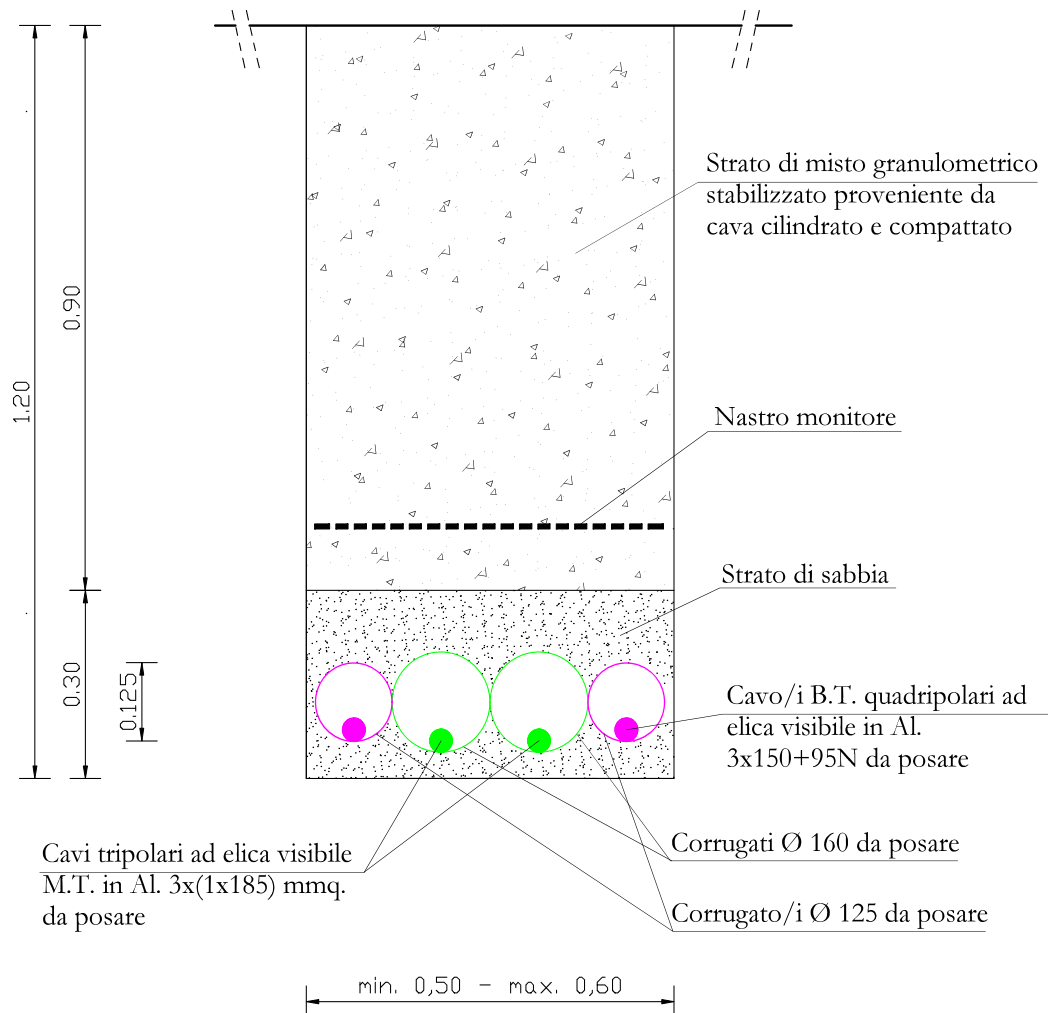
1,20

0,90

0,30

0,125

Strato di misto granulometrico stabilizzato proveniente da cava cilindrato e compattato

Nastro monitore

Strato di sabbia

Cavo/i B.T. quadripolari ad elica visibile in Al. 3x150+95N da posare

Cavi tripolari ad elica visibile M.T. in Al. 3x(1x185) mmq. da posare

Corrugati Ø 160 da posare

Corrugato/i Ø 125 da posare

min. 0,50 - max. 0,60